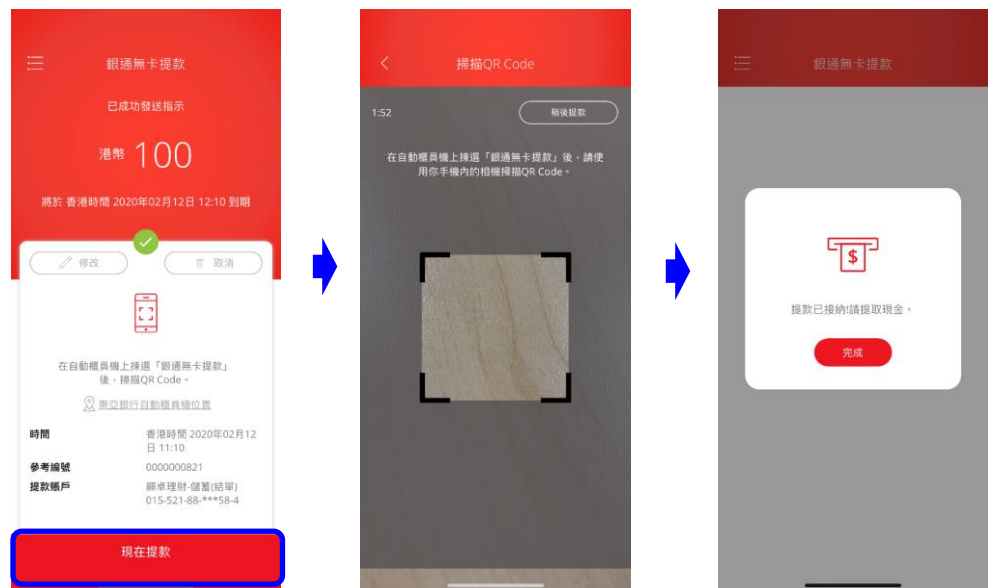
銀通無卡提款

已成功發送指示

港幣 100

將於 香港時間 2020年02月12日 12:10 到期

修改

取消

在自動櫃員機上揀選「銀通無卡提款」後，掃描QR Code。

東亞銀行自動櫃員機位置

時間 香港時間 2020年02月12日 11:10

參考編號 0000000821

提款賬戶 顯卓理財-儲蓄(結單) 015-521-88-***58-4

現在提款

掃描QR Code

1:52

稍後提款

在自動櫃員機上揀選「銀通無卡提款」後，請使用你手機內的相機掃描QR Code。

銀通無卡提款

提款已接納!請提取現金。

完成